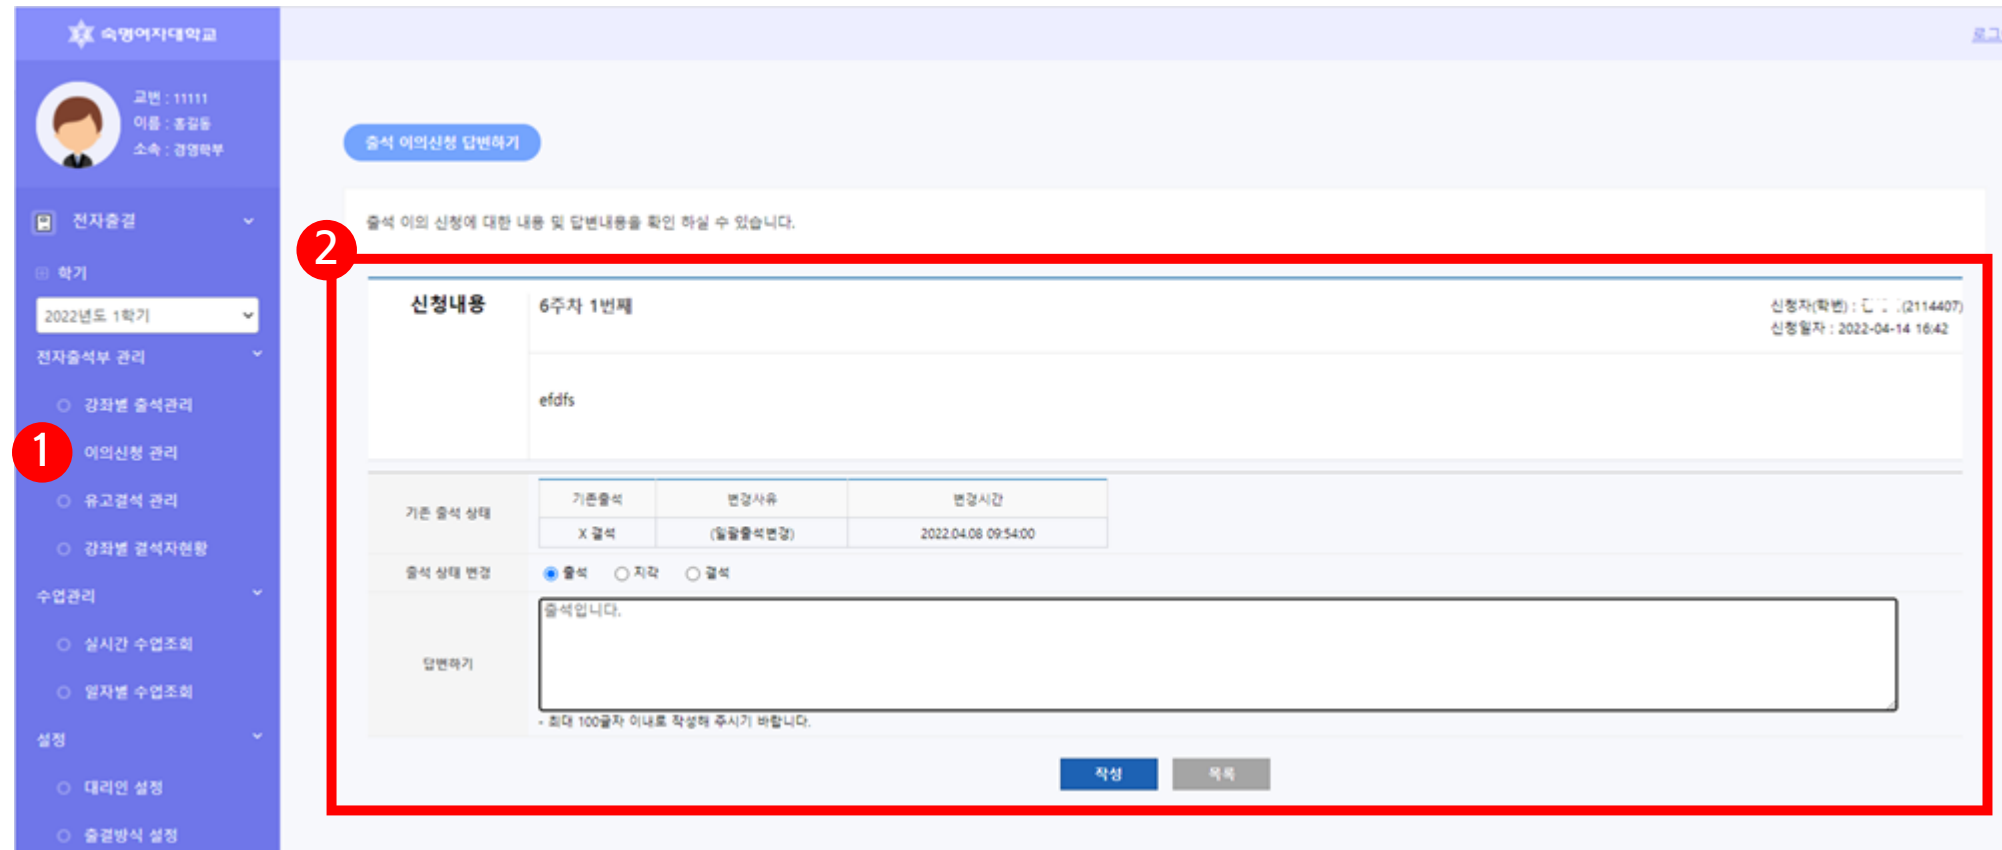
숙명여자대학교

로그

교번 : 11111
이름 : 홍길동
소속 : 경영학부

전자출결

학기

2022년도 1학기

전자출석부 관리

강좌별 출석관리

1

이의신청 관리

유고결석 관리

강좌별 결석자현황

수업관리

실시간 수업조회

일자별 수업조회

설정

대리인 설정

출결방식 설정

출석 이의신청 답변하기

출석 이의 신청에 대한 내용 및 답변내용을 확인 하실 수 있습니다.

2

신청내용

6주차 1번째

신청자(학번) : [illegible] (2114407)
신청일자 : 2022-04-14 16:42

efdfs

기존 출석 상태

| 기존출석 | 변경사유 | 변경시간 |
|---|---|---|
| X 결석 | (일괄출석변경) | 2022.04.08 09:54:00 |

출석 상태 변경

출석 지각 결석

답변하기

출석입니다.

- 최대 100글자 이내로 작성해 주시기 바랍니다.

작성

목록